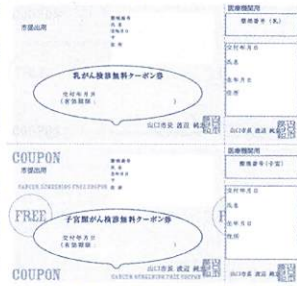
市提出用

乳がん検診無料クーポン券

受付年月日
（市接種欄）

山口市長 渡辺 純忠

医療機関用

整理番号（乳）

受付年月日

氏名

生年月日

住所

COUPON

市提出用

CANCER SCREENING FREE COUPON

FREE

子宮頸がん検診無料クーポン券

受付年月日
（市接種欄）

CANCER SCREENING FREE COUPON

山口市長 渡辺 純忠

COUPON

医療機関用

整理番号（子宮）

受付年月日

氏名

生年月日

住所